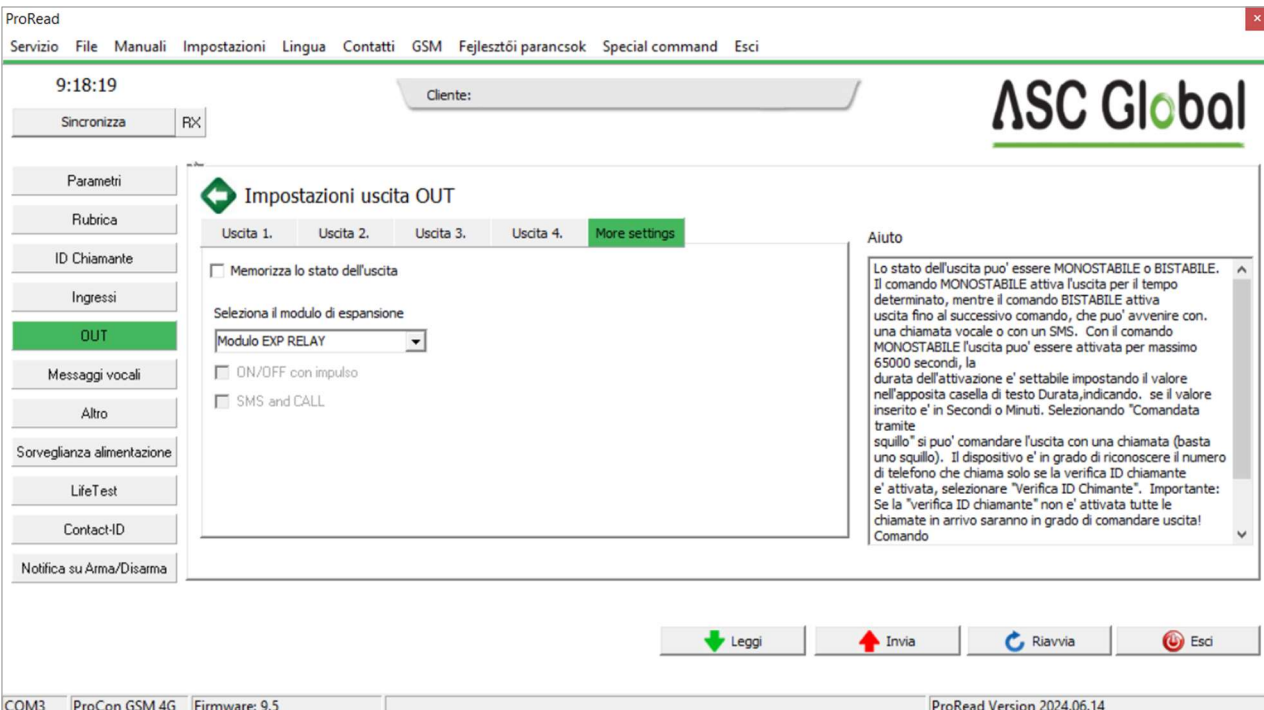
ProRead

Servizio File Manuali Impostazioni Lingua Contatti GSM Fejlesztői parancsok Special command Esci

9:18:19

Sincronizza RX

Cliente:

ASC Global

Parametri

Rubrica

ID Chiamante

Ingressi

OUT

Messaggi vocali

Altro

Sorveglianza alimentazione

LifeTest

Contact-ID

Notifica su Arma/Disarma

Impostazioni uscita OUT

Uscita 1. Uscita 2. Uscita 3. Uscita 4. More settings

Memorizza lo stato dell'uscita

Seleziona il modulo di espansione

Modulo EXP RELAY

ON/OFF con impulso

SMS and CALL

Aiuto

Lo stato dell'uscita puo' essere MONOSTABILE o BISTABILE. Il comando MONOSTABILE attiva l'uscita per il tempo determinato, mentre il comando BISTABILE attiva uscita fino al successivo comando, che puo' avvenire con. una chiamata vocale o con un SMS. Con il comando MONOSTABILE l'uscita puo' essere attivata per massimo 65000 secondi, la durata dell'attivazione e' settabile impostando il valore nell'apposita casella di testo Durata,indicando. se il valore inserito e' in Secondi o Minuti. Selezionando "Comandata tramite squillo" si puo' comandare l'uscita con una chiamata (basta uno squillo). Il dispositivo e' in grado di riconoscere il numero di telefono che chiama solo se la verifica ID chiamante e' attivata, selezionare "Verifica ID Chimante". Importante: Se la "verifica ID chiamante" non e' attivata tutte le chiamate in arrivo saranno in grado di comandare uscita! Comando

Leggi Invia Riavvia Esci

COM3 ProCon GSM 4G Firmware: 9.5 ProRead Version 2024.06.14